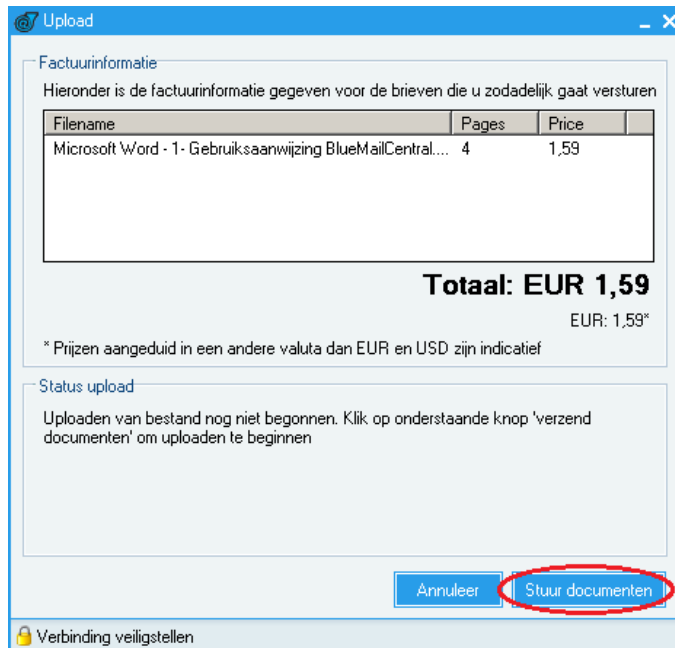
Upload

Factuurinformatie

Hieronder is de factuurinformatie gegeven voor de brieven die u zodadelijk gaat versturen

| Filename | Pages | Price |
|---|---|---|
| Microsoft Word - 1- Gebruiksaanwijzing BlueMailCentral.... | 4 | 1,59 |

Totaal: EUR 1,59

EUR: 1,59*

* Prijzen aangeduid in een andere valuta dan EUR en USD zijn indicatief

Status upload

Uploaden van bestand nog niet begonnen. Klik op onderstaande knop 'verzend documenten' om uploaden te beginnen

Annuleer

Stuur documenten

Verbinding veiligstellen